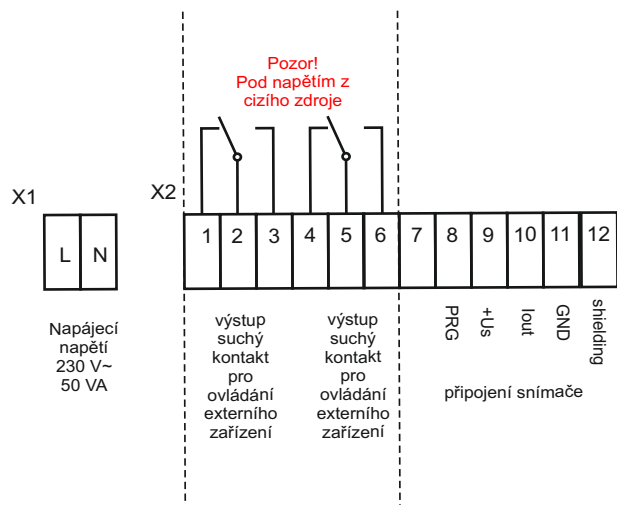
Pozor!
Pod napětím z cizího zdroje

X1

L N

Napájecí napětí 230 V~ 50 VA

X2

| 1 | 2 | 3 | 4 | 5 | 6 | 7 | 8 | 9 | 10 | 11 | 12 |
|---|---|---|---|---|---|---|---|---|---|---|---|

výstup suchý kontakt pro ovládání externího zařízení

výstup suchý kontakt pro ovládání externího zařízení

PRG

+Us

Iout

GND

shielding

připojení snímače